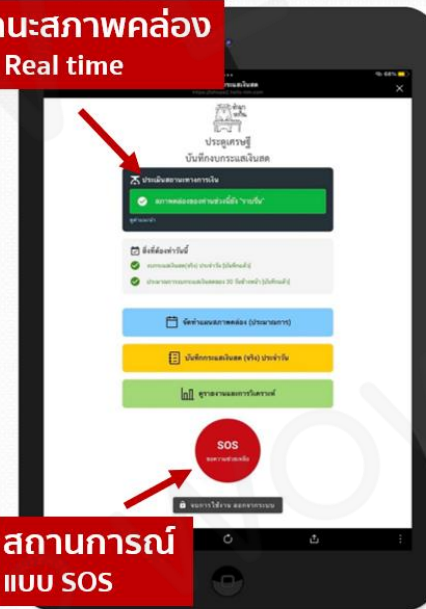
นะสภาพคล่อง
Real time

ประตูเศรษฐี
บันทึกงบกระแสเงินสด

ประเมินสถานะทางการเงิน
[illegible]

สิ่งที่ต้องทำวันนี้
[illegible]
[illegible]

จัดทำแผนสภาพคล่อง (ประมาณการ)

บันทึกกระแสเงินสด (จริง) ประจำวัน

ดูรายงานและการวิเคราะห์

SOS
ขอความช่วยเหลือ

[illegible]

สถานการณ์
แบบ SOS